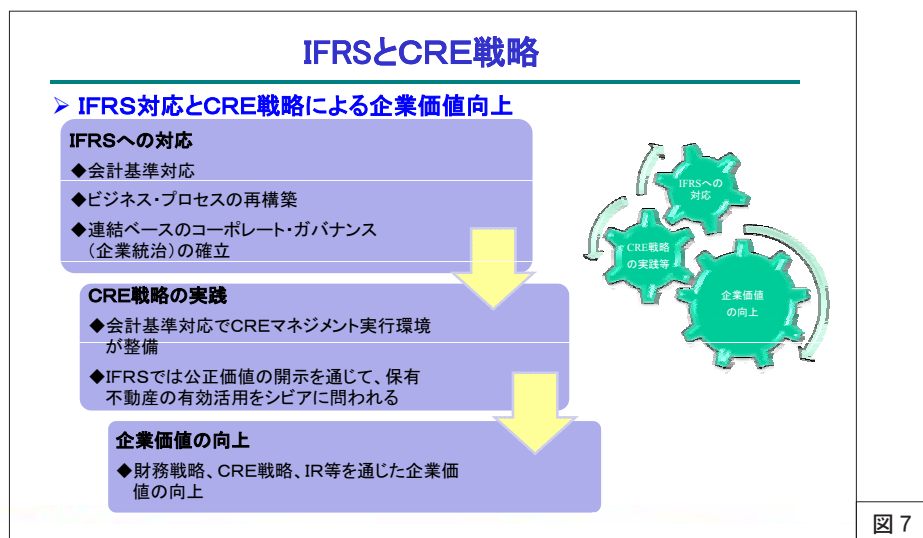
IFRSとCRE戦略

➤ IFRS対応とCRE戦略による企業価値向上

IFRSへの対応

◆会計基準対応

◆ビジネス・プロセスの再構築

◆連結ベースのコーポレート・ガバナンス（企業統治）の確立

CRE戦略の実践

◆会計基準対応でCREマネジメント実行環境が整備

◆IFRSでは公正価値の開示を通じて、保有不動産の有効活用をシビアに問われる

企業価値の向上

◆財務戦略、CRE戦略、IR等を通じた企業価値の向上

IFRSへの対応

CRE戦略の実践等

企業価値の向上

図 7